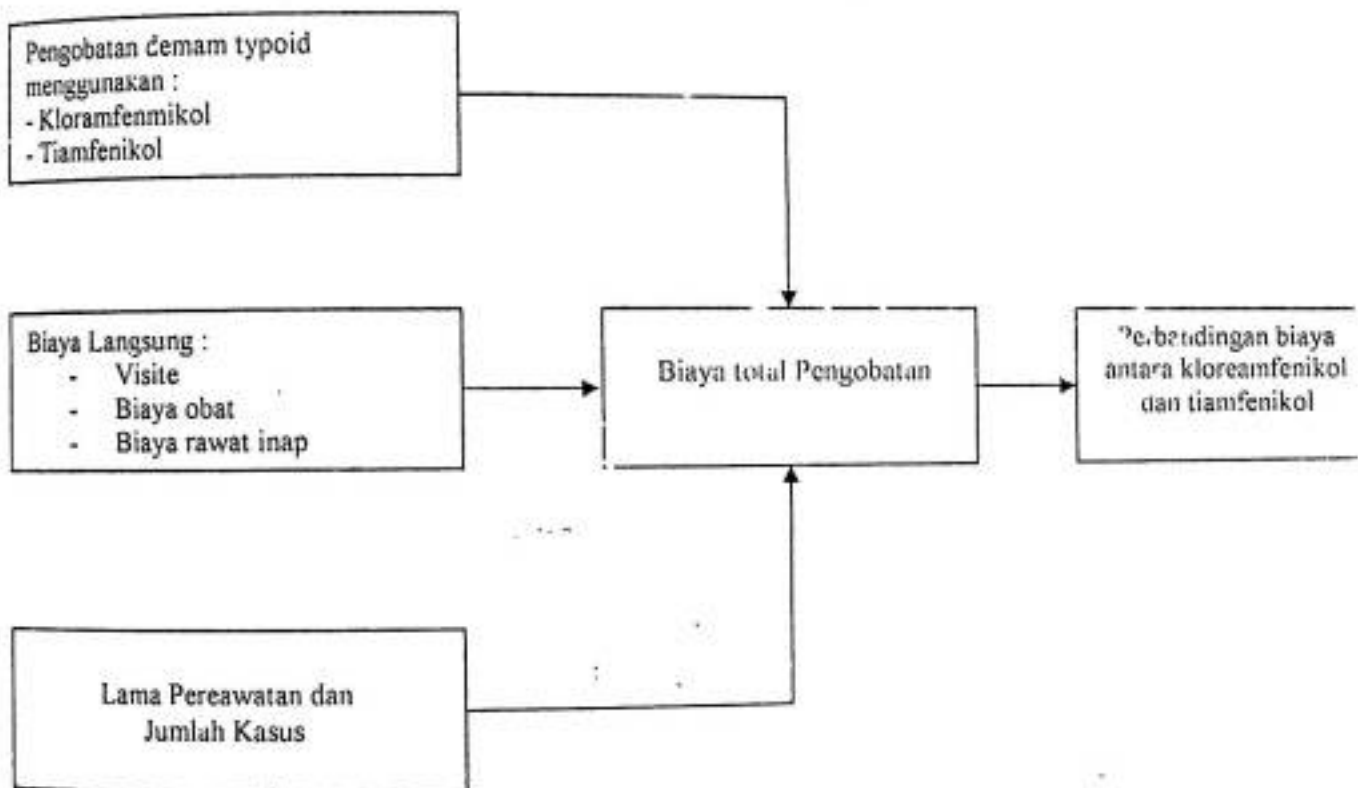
Pengobatan demam typoid menggunakan :
- Kloramfenmikol
- Tiamfenikol

Biaya Langsung :
- Visite
- Biaya obat
- Biaya rawat inap

Biaya total Pengobatan

Perbandingan biaya antara kloreamfenikol dan tiamfenikol

Lama Pereawatan dan Jumlah Kasus